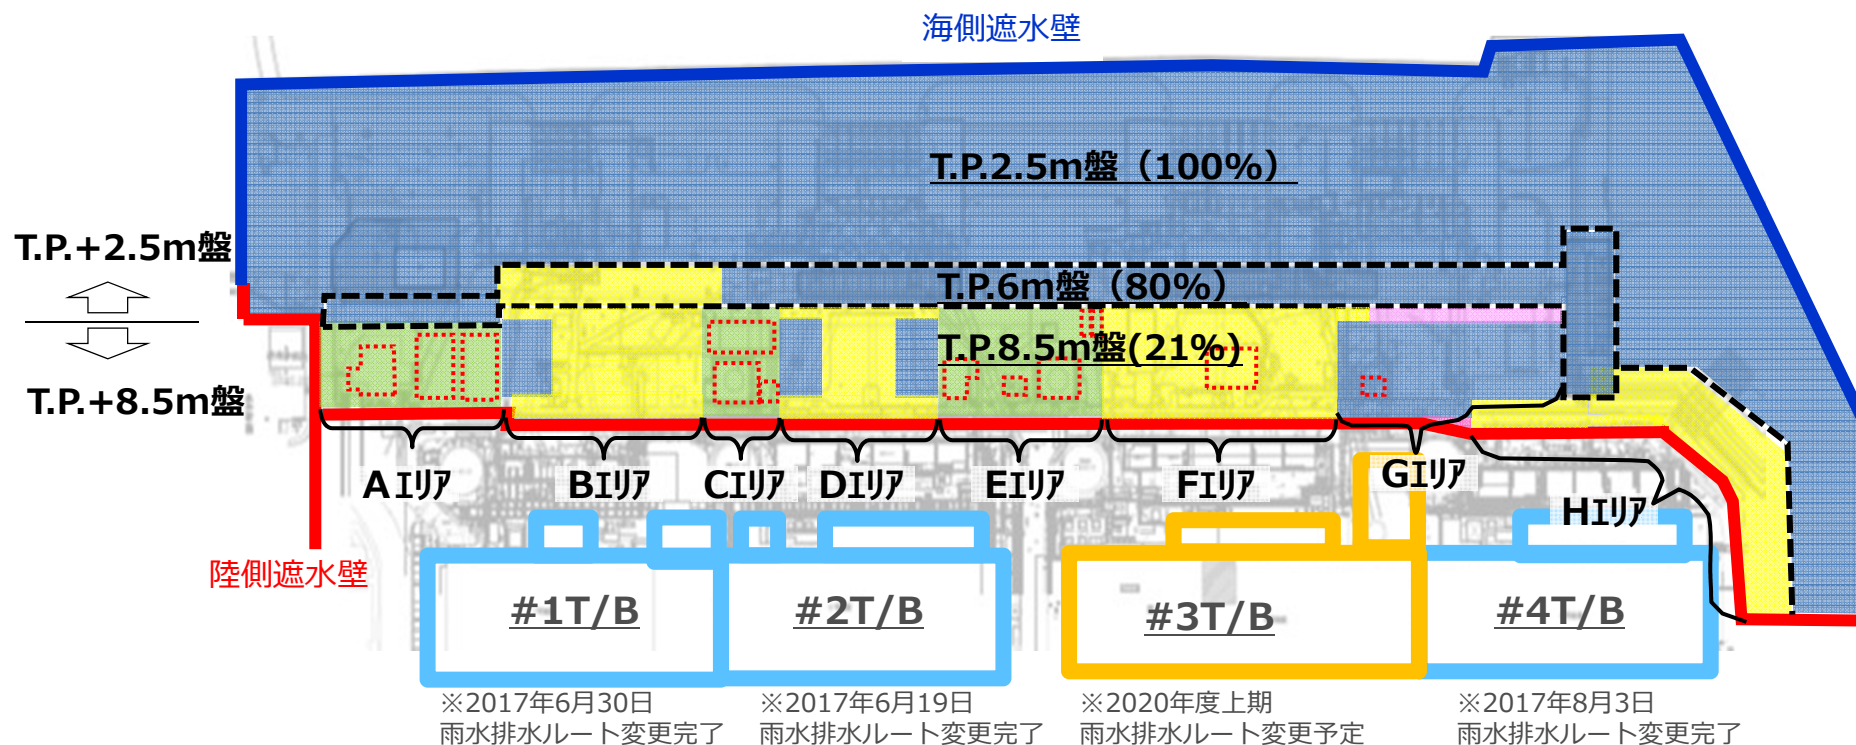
海側遮水壁

T.P.2.5m盤（100%）

T.P.+2.5m盤

T.P.6m盤（80%）

T.P.8.5m盤(21%)

T.P.+8.5m盤

AエリアBエリアCエリアDエリアEエリアFエリアGエリア

Hエリア

陸側遮水壁

#1T/B

#2T/B

#3T/B

#4T/B

※2017年6月30日
雨水排水ルート変更完了

※2017年6月19日
雨水排水ルート変更完了

※2020年度上期
雨水排水ルート変更予定

※2017年8月3日
雨水排水ルート変更完了